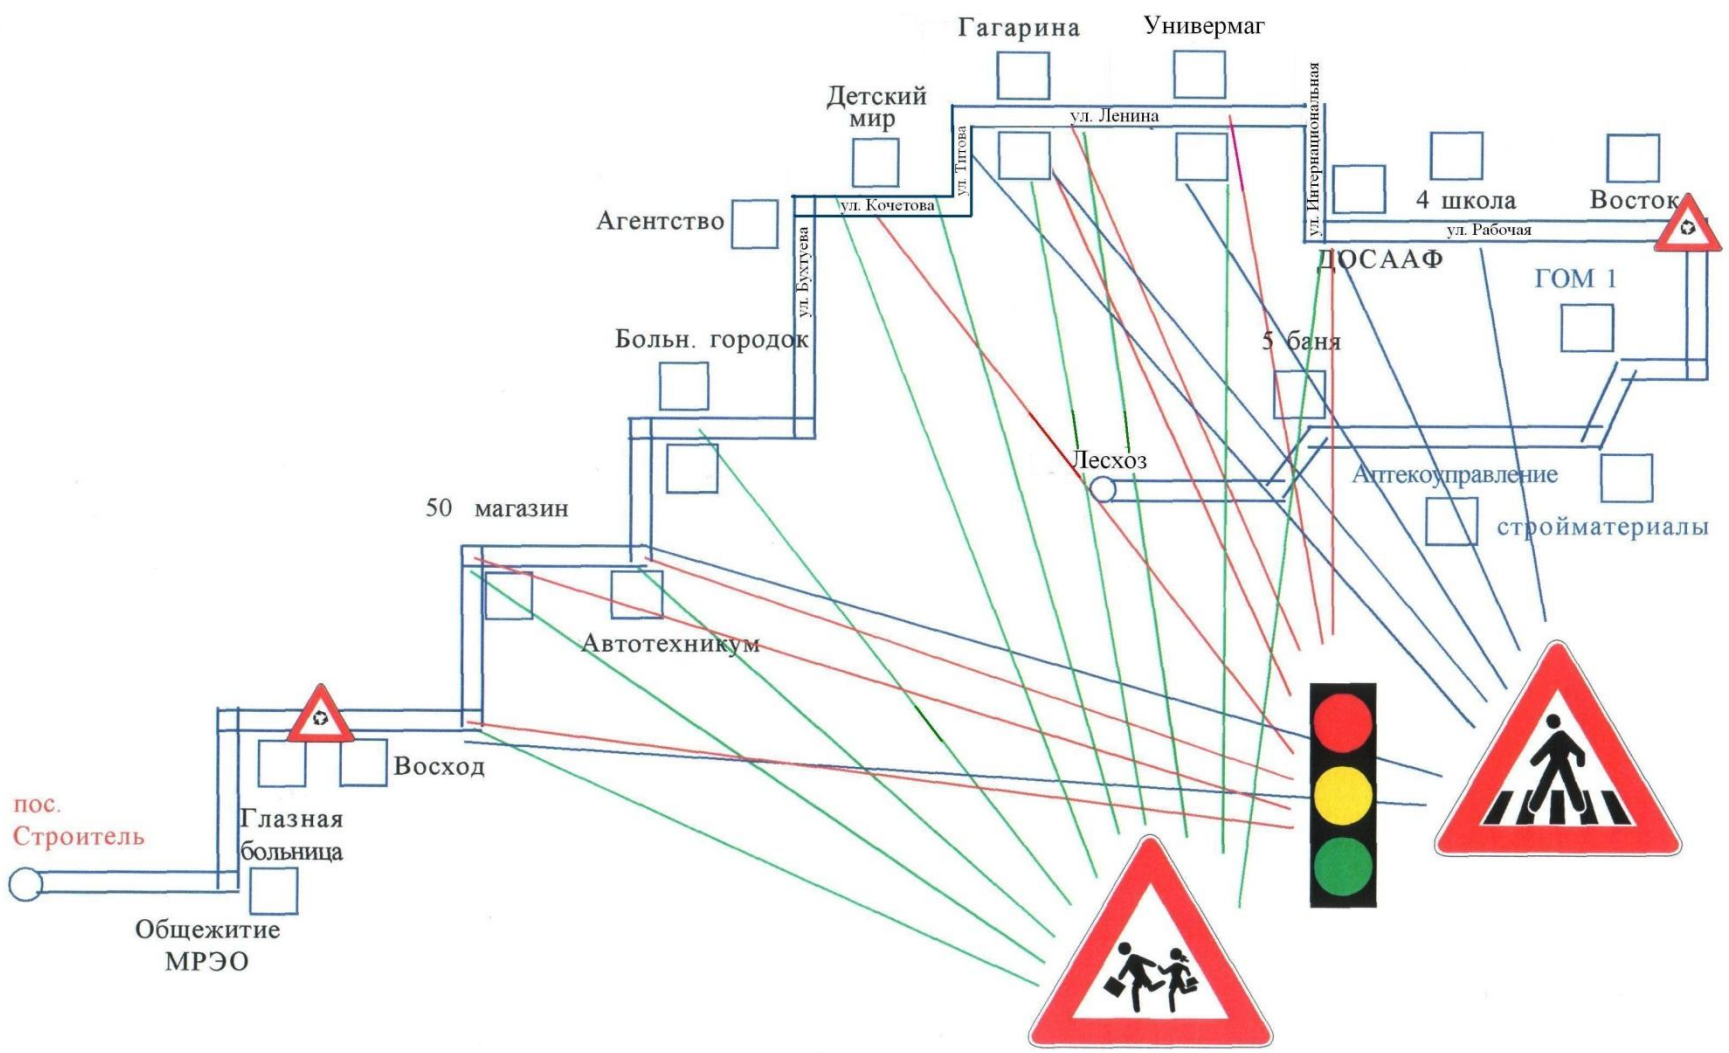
Гагарина

Универмаг

Детский мир

ул. Ленина

ул. Интернациональная

ул. Титова

ул. Кочетова

Агентство

ул. Бухтуева

4 школа

Восток

ул. Рабочая

ДОСААФ

ГОМ 1

Больн. городок

5 баня

Лесхоз

Аптекоуправление

стройматериалы

50 магазин

Автотехникум

Восход

пос. Строитель

Глазная больница

Общежитие МРЭО